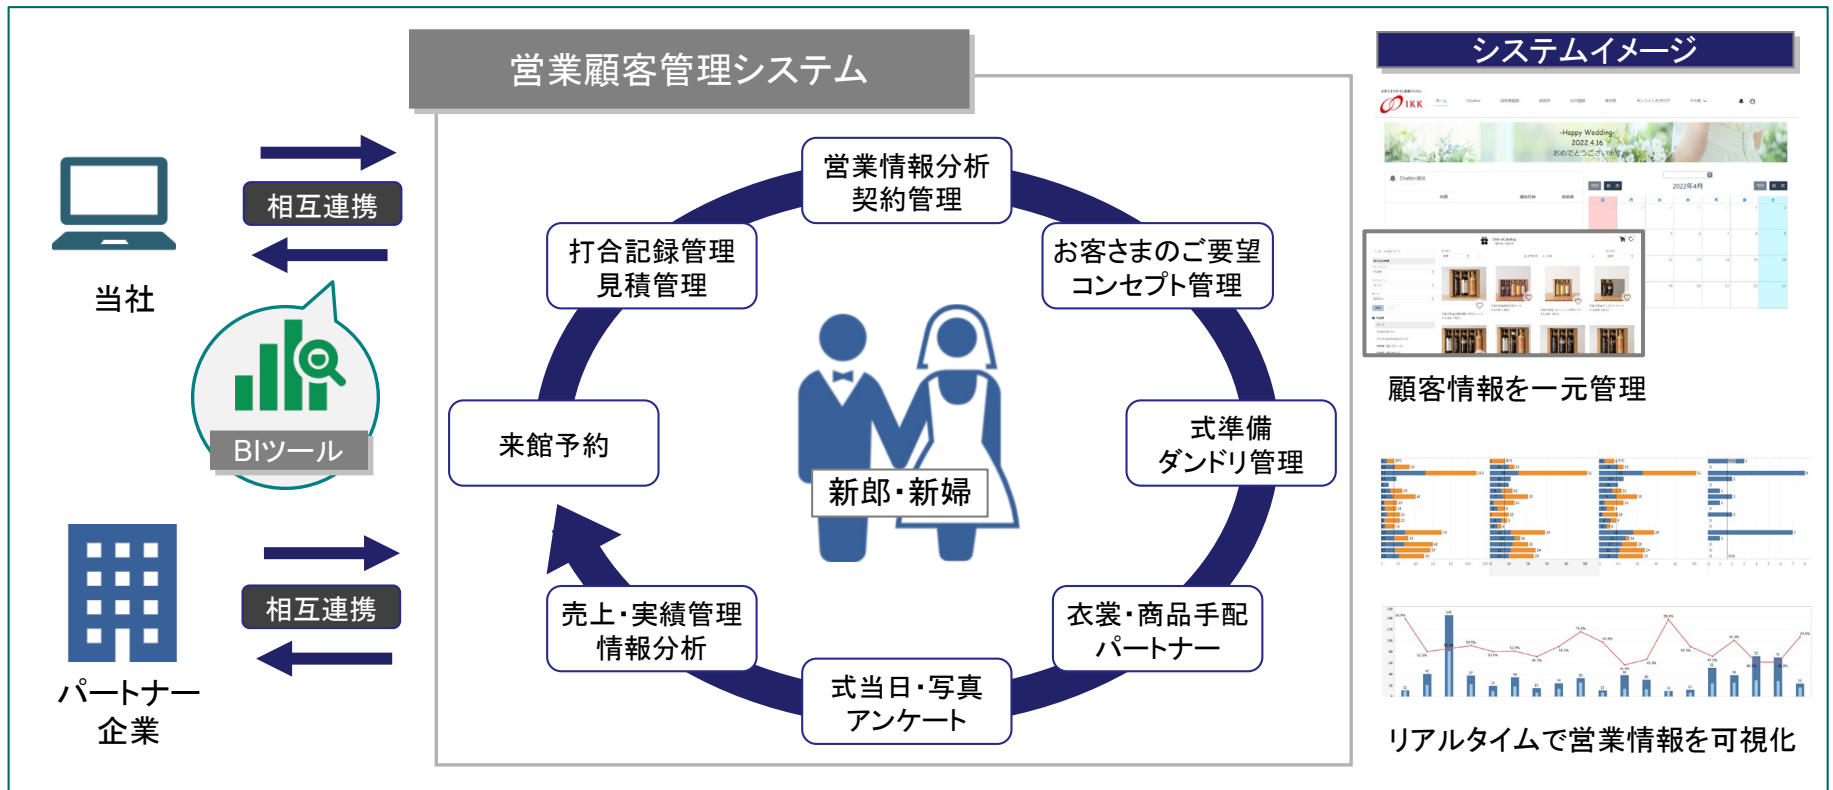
当社

相互連携

BIツール

パートナー
企業

相互連携

営業顧客管理システム

営業情報分析
契約管理

お客さまのご要望
コンセプト管理

式準備
ダンドリ管理

衣裳・商品手配
パートナー

式当日・写真
アンケート

売上・実績管理
情報分析

来館予約

打合記録管理
見積管理

新郎・新婦

システムイメージ

IKK

-Happy Wedding-
2022.4.16
おめでとうございます

2022年4月

顧客情報を一元管理

リアルタイムで営業情報を可視化